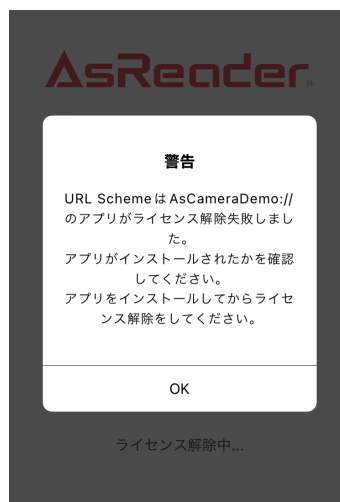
AsReader

警告

URL Scheme は AsCameraDemo:// のアプリがライセンス解除失敗しました。
アプリがインストールされたかを確認してください。
アプリをインストールしてからライセンス解除をしてください。

OK

ライセンス解除中...